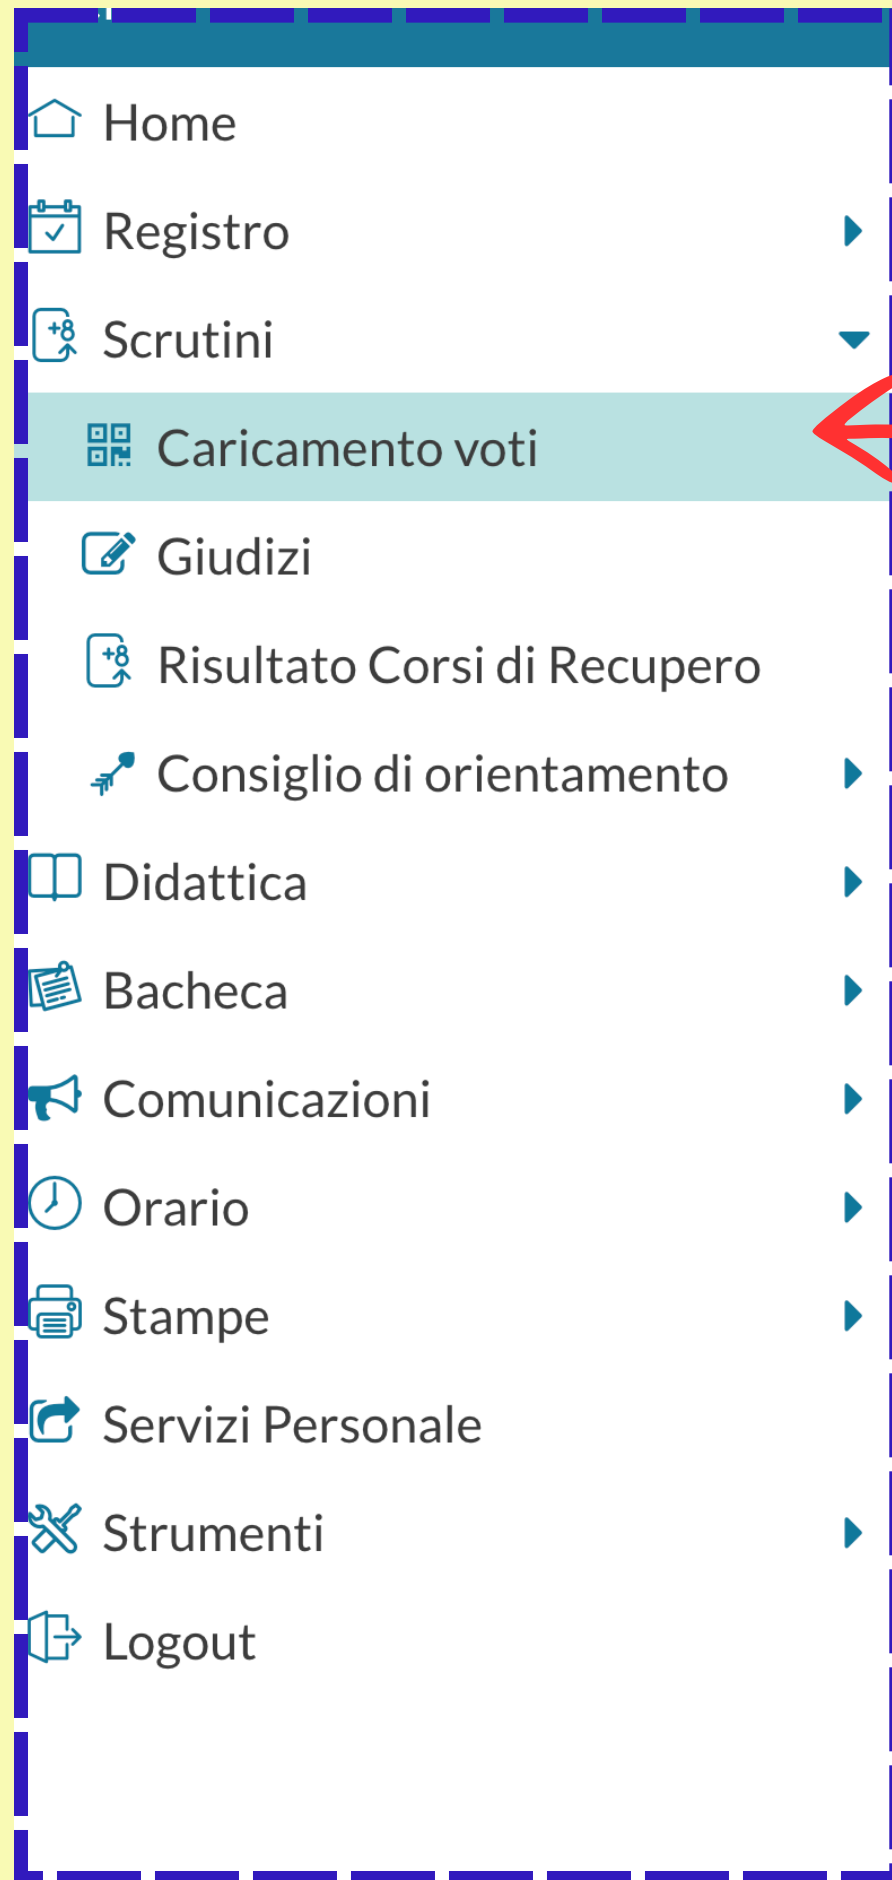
Home

Registro

+8
Scrutini

Caricamento voti

Giudizi

+8
Risultato Corsi di Recupero

Consiglio di orientamento

Didattica

Bacheca

Comunicazioni

Orario

Stampe

Servizi Personale

Strumenti

Logout